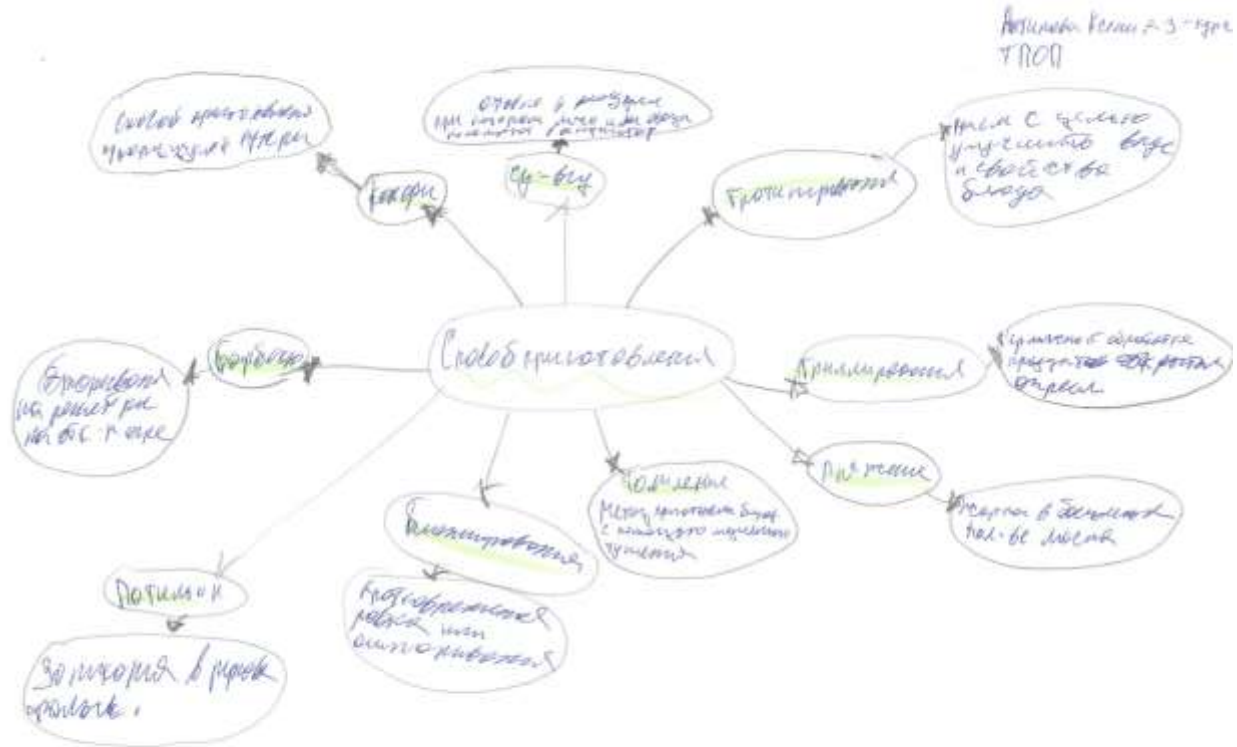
Антонова Ксения 3 курс ТПОП

Способ приготовления

Способ приготовления произошел Индии

Карри

отваривание в вакууме при котором мясо или другие продукты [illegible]

Су-вид

Прием с целью улучшить вкус и свойства блюда

Гратинирование

Бланширование

Кратковременная варка или ошпаривание

Томление

Метод приготовления блюд с помощью медленного тушения

Пассерование

Обжаривание на разогретом на сковороде

Потимаки

Запекания в духовке горшочек.

Маринование

Специальная обработка продуктов перед готовкой

Припускание

Варка в большом кол-ве масла